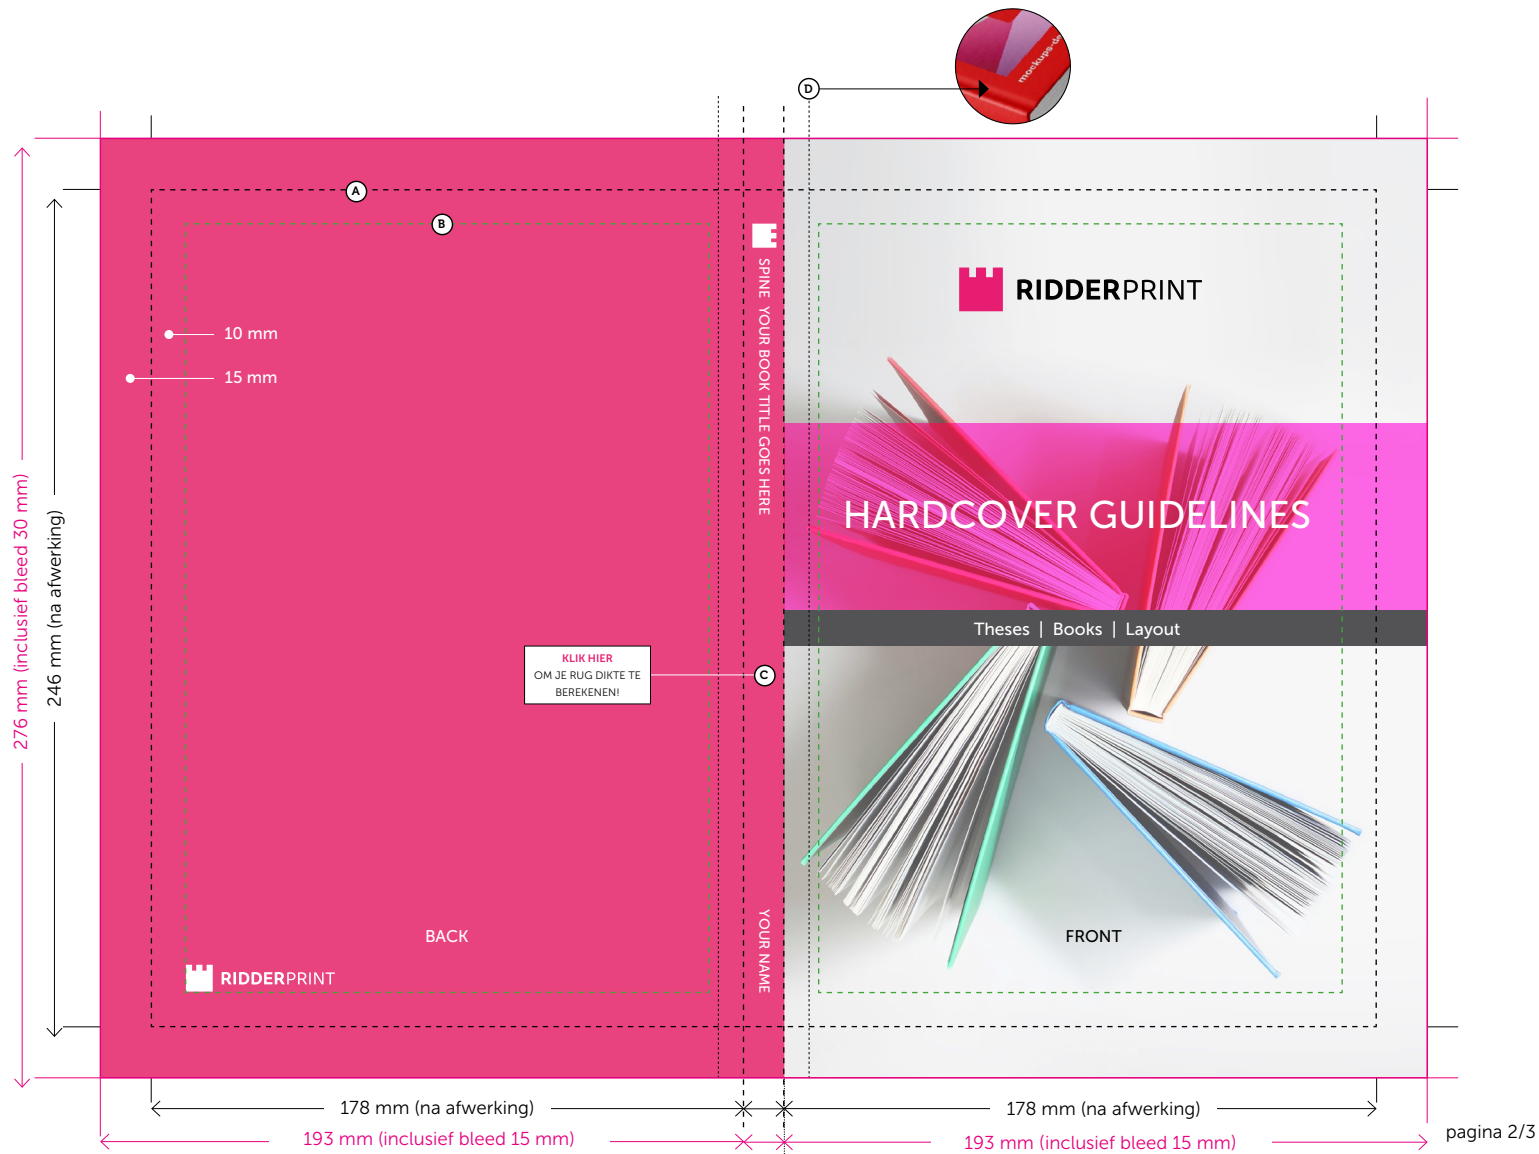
D

A

B

10 mm

15 mm

276 mm (inclusief bleed 30 mm)

246 mm (na afwerking)

SPINE YOUR BOOK TITLE GOES HERE

RIDDERPRINT

HARDCOVER GUIDELINES

Theses | Books | Layout

KLIK HIER
OM JE RUG DIKTE TE BEREKENEN!

C

BACK

RIDDERPRINT

YOUR NAME

FRONT

178 mm (na afwerking)

178 mm (na afwerking)

193 mm (inclusief bleed 15 mm)

193 mm (inclusief bleed 15 mm)

pagina 2/3